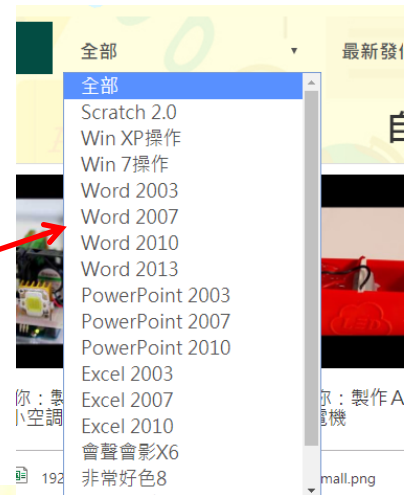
全部
最新發佈
全部
Scratch 2.0
Win XP操作
Win 7操作
Word 2003
Word 2007
Word 2010
Word 2013
PowerPoint 2003
PowerPoint 2007
PowerPoint 2010
Excel 2003
Excel 2007
Excel 2010
會聲會影X6
非常好色8
自
你：製
小空調
你：製作A
電機
192
mall.png